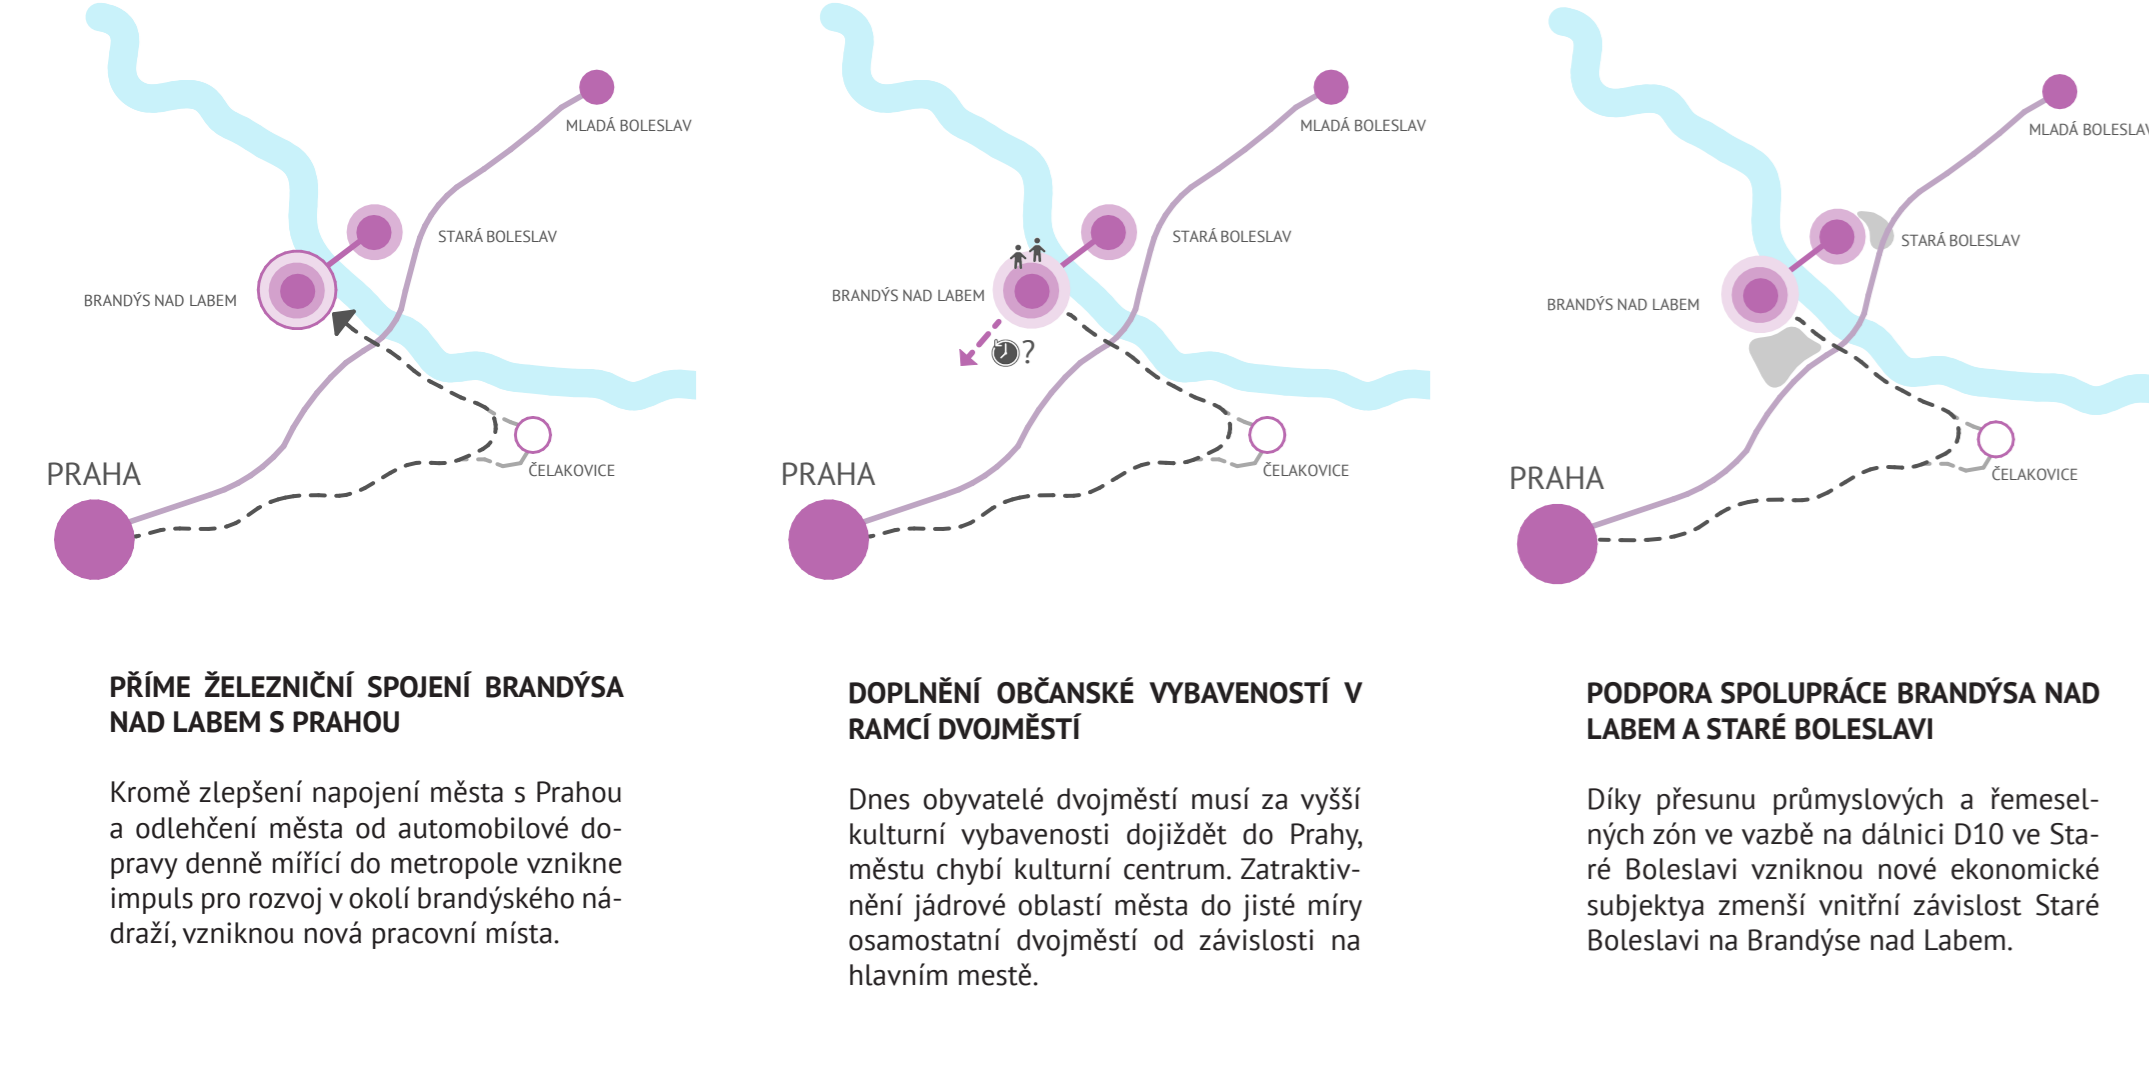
MLADÁ BOLESLAV

STARÁ BOLESLAV

BRANDÝS NAD LABEM

PRAHA

ČELAKOVICE

PŘÍME ŽELEZNIČNÍ SPOJENÍ BRANDÝSA NAD LABEM S PRAHOU

Kromě zlepšení napojení města s Prahou a odlehčení města od automobilové dopravy denně mířící do metropole vznikne impuls pro rozvoj v okolí brandýského nádraží, vzniknou nová pracovní místa.

MLADÁ BOLESLAV

STARÁ BOLESLAV

BRANDÝS NAD LABEM

?

PRAHA

ČELAKOVICE

DOPLNĚNÍ OBČANSKÉ VYBAVENOSTÍ V RAMCÍ DVOJMĚSTÍ

Dnes obyvatelé dvojměstí musí za vyšší kulturní vybavenosti dojiždět do Prahy, městu chybí kulturní centrum. Zatraktivnění jádrové oblastí města do jisté míry osamostatní dvojměstí od závislosti na hlavním mestě.

MLADÁ BOLESLAV

STARÁ BOLESLAV

BRANDÝS NAD LABEM

PRAHA

ČELAKOVICE

PODPORA SPOLUPRÁCE BRANDÝSA NAD LABEM A STARÉ BOLESLAVI

Díky přesunu průmyslových a řemeselných zón ve vazbě na dálnici D10 ve Staré Boleslavi vzniknou nové ekonomické subjektya zmenší vnitřní závislost Staré Boleslavi na Brandýse nad Labem.